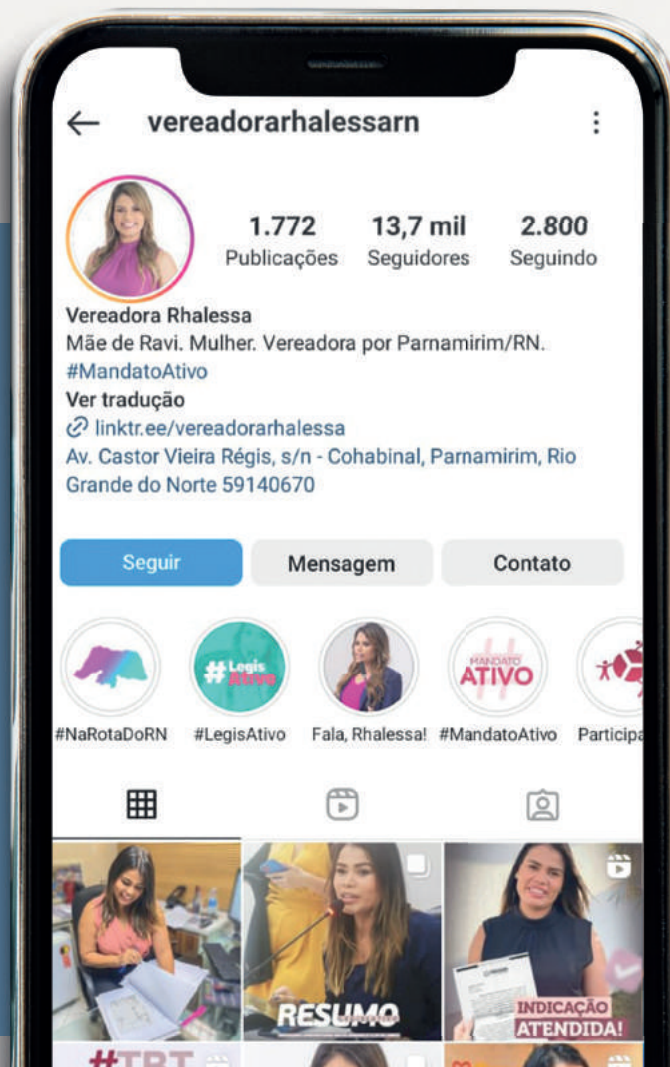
vereadorarhalessarn

1.772 Publicações
13,7 mil Seguidores
2.800 Seguindo

Vereadora Rhalessa
Mãe de Ravi. Mulher. Vereadora por Parnamirim/RN.
#MandatoAtivo
Ver tradução
linktr.ee/vereadorarhalessa
Av. Castor Vieira Régis, s/n - Cohabinal, Parnamirim, Rio Grande do Norte 59140670

Seguir
Mensagem
Contato

#Legis Ativo
MANDATO ATIVO

#NaRotaDoRN
#LegisAtivo
Fala, Rhalessa!
#MandatoAtivo
Participa

RESUMO
INDICAÇÃO ATENDIDA!
#TBT